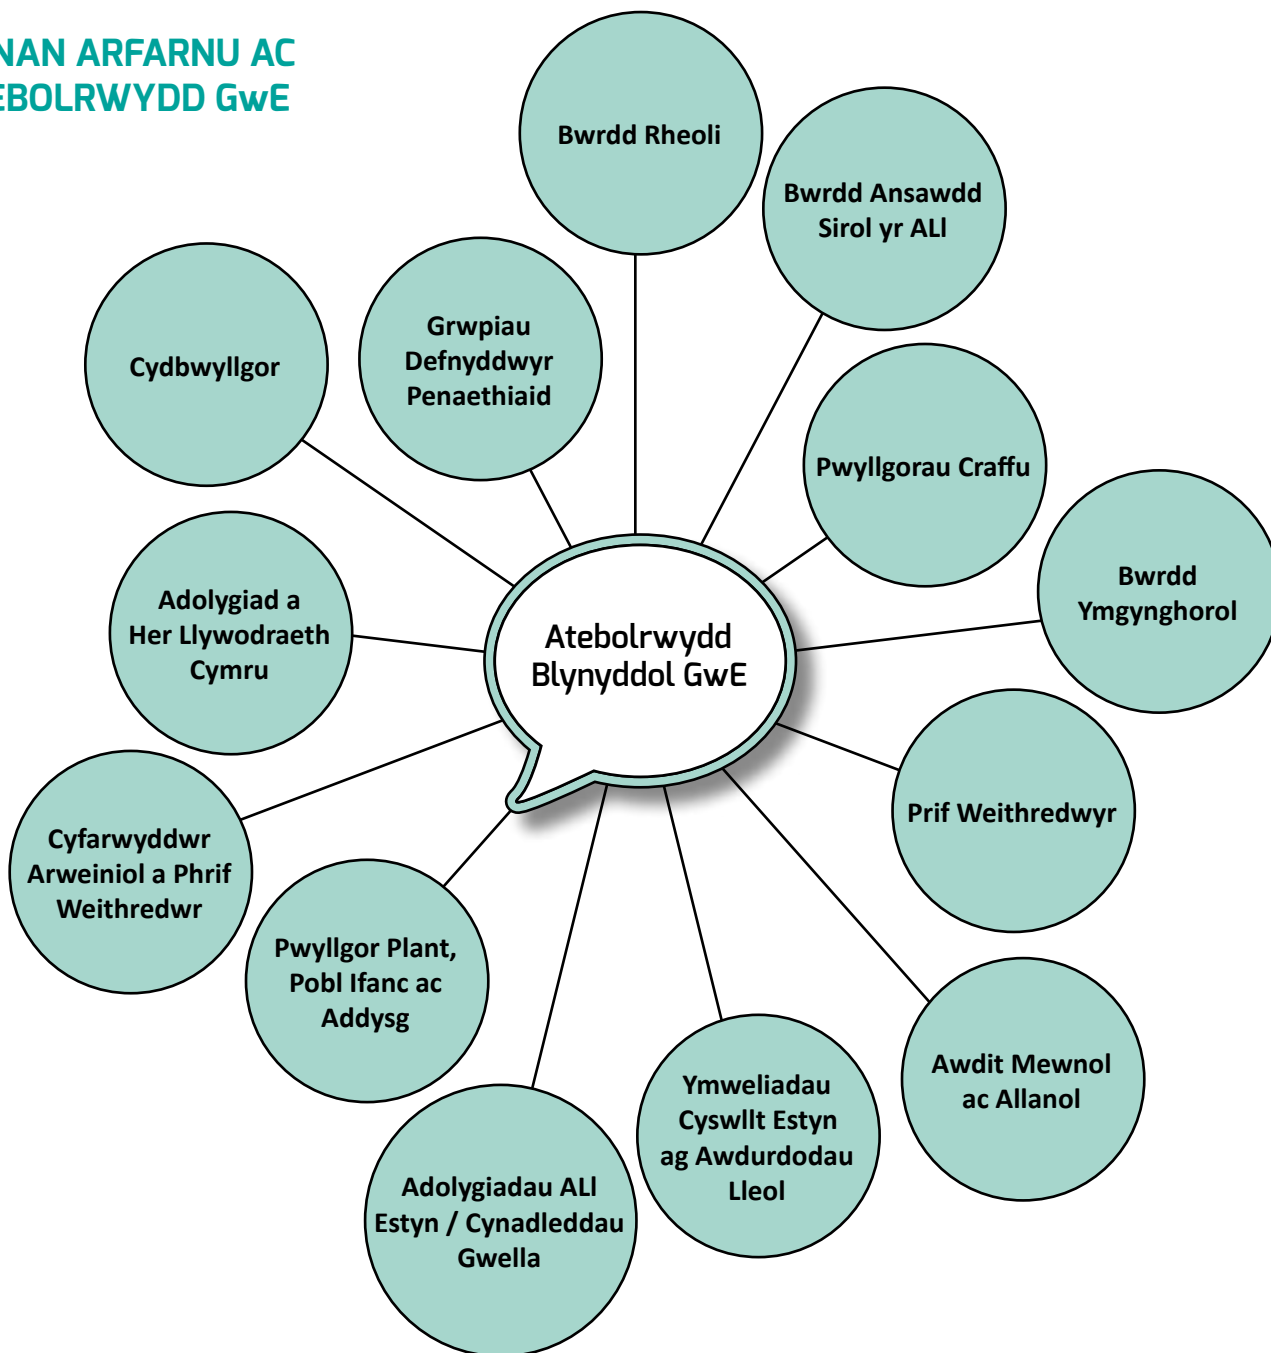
NAN ARFARNU AC
EBOLRWYDD GwE

Atebolrwydd Blynyddol GwE

Bwrdd Rheoli

Bwrdd Ansawdd Sirol yr ALl

Grwpiau Defnyddwyr Penaethiaid

Cydbwyllgor

Pwyllgorau Craffu

Bwrdd Ymgynghorol

Adolygiad a Her Llywodraeth Cymru

Prif Weithredwyr

Cyfarwyddwr Arweiniol a Phrif Weithredwr

Pwyllgor Plant, Pobl Ifanc ac Addysg

Awdit Mewnol ac Allanol

Ymweliadau Cyswllt Estyn ag Awdurdodau Lleol

Adolygiadau ALl Estyn / Cynadleddau Gwella